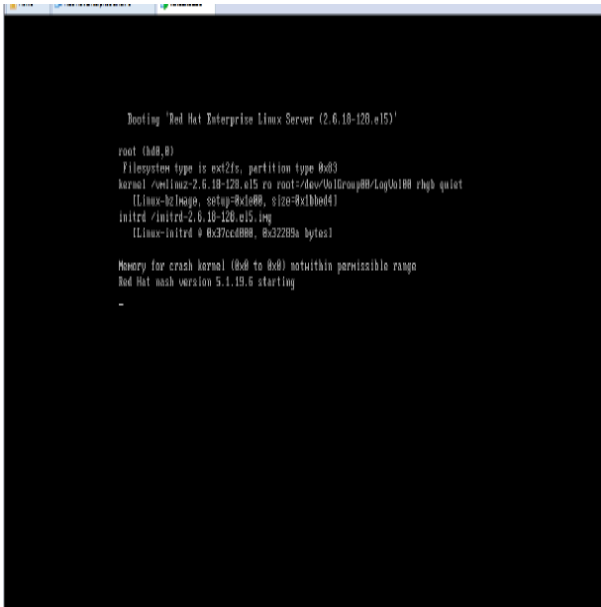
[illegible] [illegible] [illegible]

Booting 'Red Hat Enterprise Linux Server (2.6.18-128.el5)'

root (hd0,0)
 Filesystem type is ext2fs, partition type 0x83
kernel /vmlinuz-2.6.18-128.el5 ro root=/dev/VolGroup00/LogVol00 rhgb quiet
  [Linux-bzImage, setup=0x1e00, size=0x1bbed4]
initrd /initrd-2.6.18-128.el5.img
  [Linux-initrd @ 0x37ccd000, 0x32289a bytes]

Memory for crash kernel (0x0 to 0x0) notwithin permissible range
Red Hat nash version 5.1.19.6 starting

_